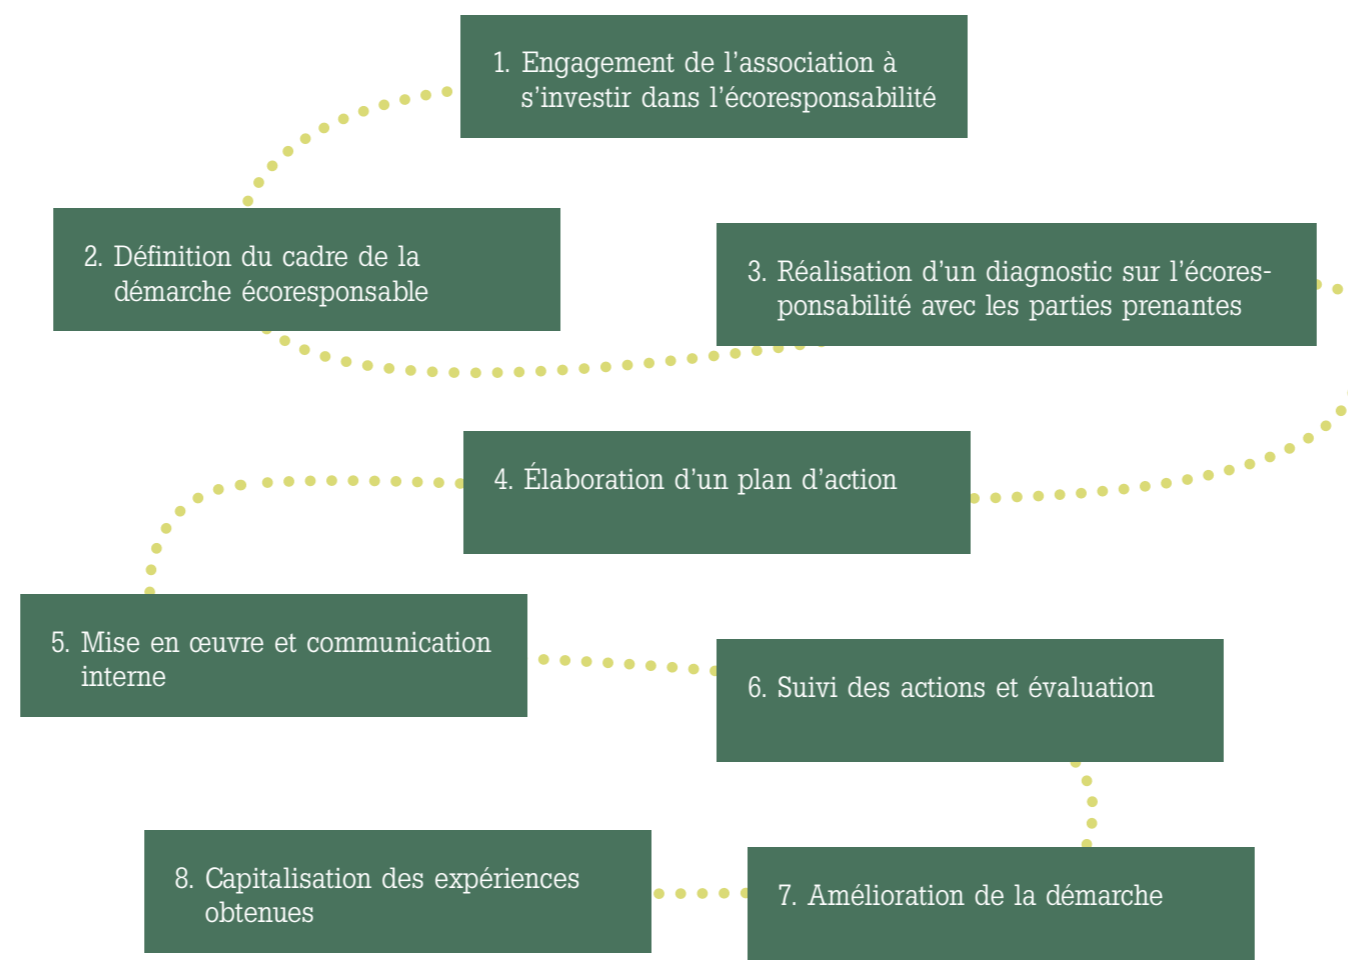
1. Engagement de l'association à s'investir dans l'écoresponsabilité

2. Définition du cadre de la démarche écoresponsable

3. Réalisation d'un diagnostic sur l'écoresponsabilité avec les parties prenantes

4. Élaboration d'un plan d'action

5. Mise en œuvre et communication interne

6. Suivi des actions et évaluation

7. Amélioration de la démarche

8. Capitalisation des expériences obtenues